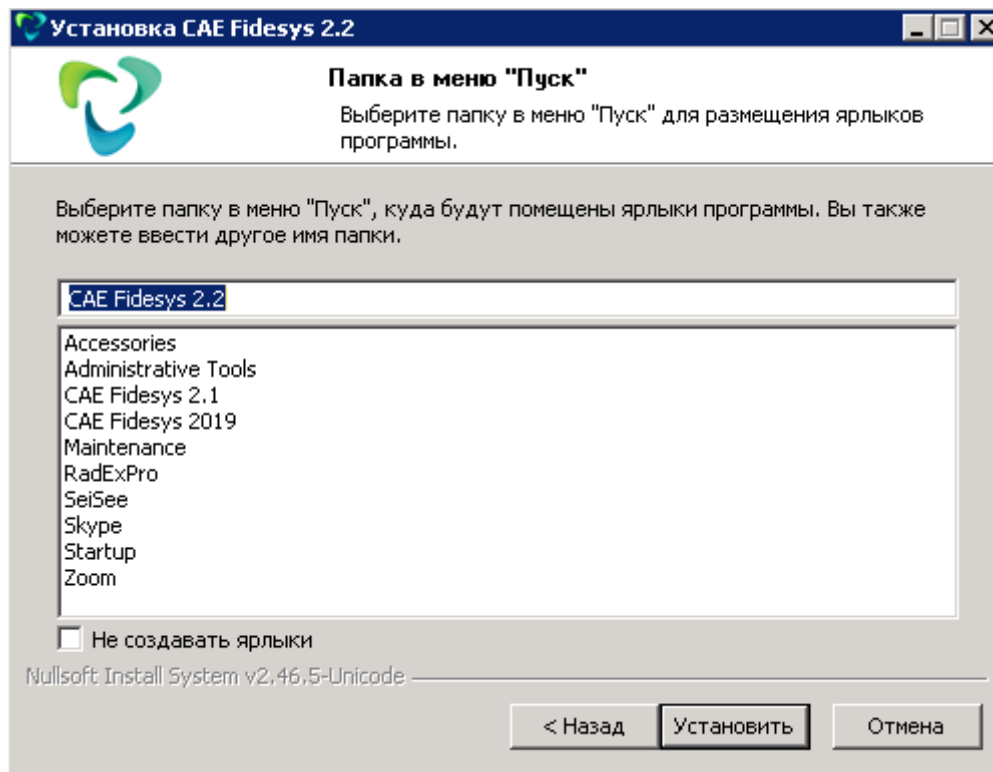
Установка CAE Fidesys 2.2

Папка в меню "Пуск"

Выберите папку в меню "Пуск" для размещения ярлыков программы.

Выберите папку в меню "Пуск", куда будут помещены ярлыки программы. Вы также можете ввести другое имя папки.

CAE Fidesys 2.2

Accessories
Administrative Tools
CAE Fidesys 2.1
CAE Fidesys 2019
Maintenance
RadExPro
SeiSee
Skype
Startup
Zoom

Не создавать ярлыки

Nullsoft Install System v2.46.5-Unicode

< Назад
Установить
Отмена